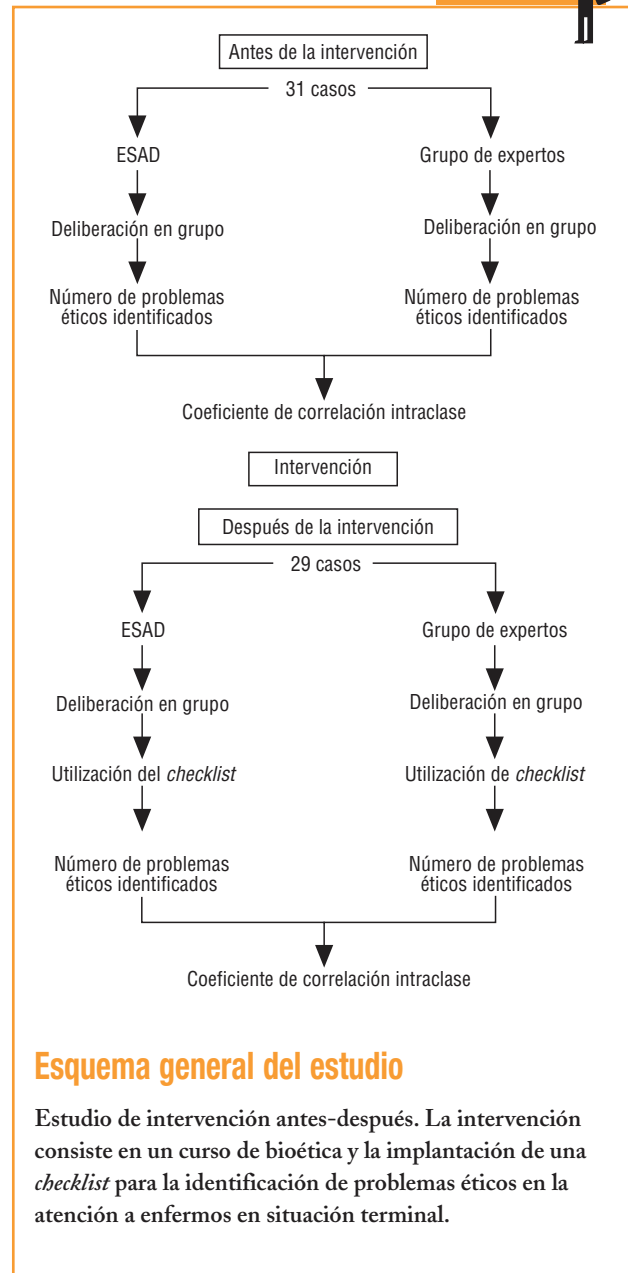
Antes de la intervención

31 casos

ESAD

Deliberación en grupo

Número de problemas éticos identificados

Grupo de expertos

Deliberación en grupo

Número de problemas éticos identificados

Coeficiente de correlación intraclase

Intervención

Después de la intervención

29 casos

ESAD

Deliberación en grupo

Utilización del *checklist*

Número de problemas éticos identificados

Grupo de expertos

Deliberación en grupo

Utilización de *checklist*

Número de problemas éticos identificados

Coeficiente de correlación intraclase

Esquema general del estudio

Estudio de intervención antes-después. La intervención consiste en un curso de bioética y la implantación de una *checklist* para la identificación de problemas éticos en la atención a enfermos en situación terminal.